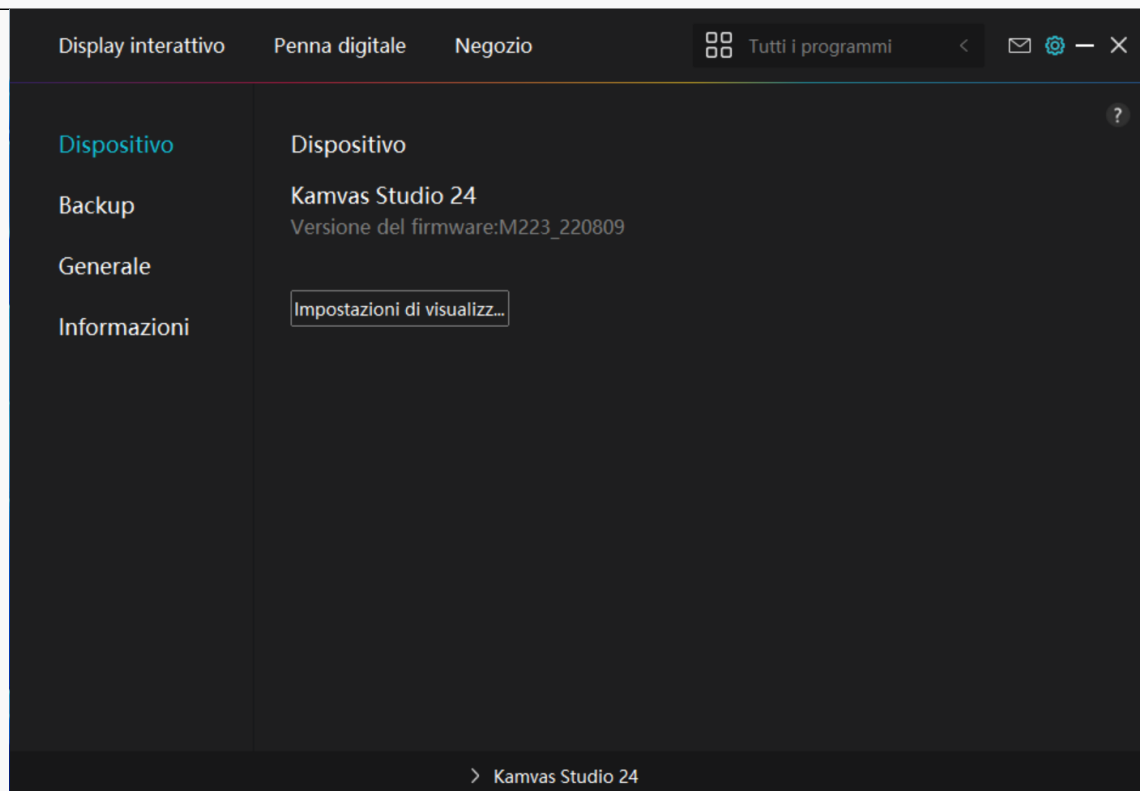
Display interattivo Penna digitale Negozio Tutti i programmi

?

Dispositivo
Backup
Generale
Informazioni

Dispositivo

Kamvas Studio 24
Versione del firmware:M223_220809

Impostazioni di visualizz...

Kamvas Studio 24